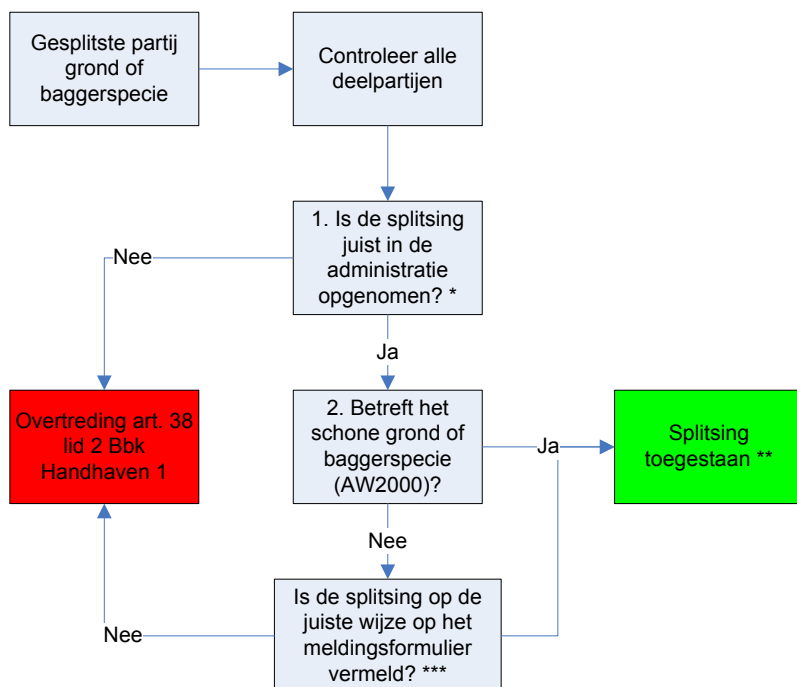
Gesplitste partij grond of baggerspecie

Controleer alle deelpartijen

1. Is de splitsing juist in de administratie opgenomen? *

Nee

Ja

Overtreding art. 38 lid 2 Bbk Handhaven 1

2. Betreft het schone grond of baggerspecie (AW2000)?

Ja

Splitsing toegestaan **

Nee

Is de splitsing op de juiste wijze op het meldingsformulier vermeld? ***

Nee